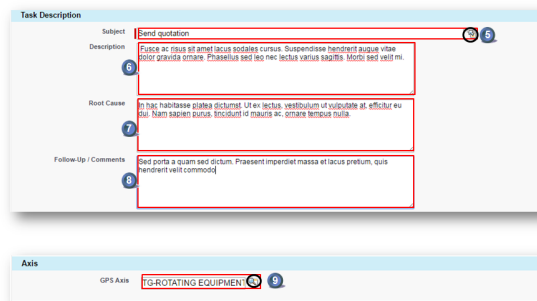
Task Description

Subject
Send quotation
5

Description
Fusce ac risus sit amet lacus sodales cursus. Suspendisse hendrerit augue vitae dolor gravida ornare. Phasellus sed leo nec lectus varius sagittis. Morbi sed velit mi.
6

Root Cause
In hac habitasse platea dictumst. Ut ex lectus, vestibulum ut vulputate at, efficitur eu dui. Nam sapien purus, tincidunt id mauris ac, ornare tempus nulla.
7

Follow-Up / Comments
Sed porta a quam sed dictum. Praesent imperdiet massa et lacus pretium, quis hendrerit velit commodo
8

Axis

GPS Axis
TG-ROTATING EQUIPMENT
9